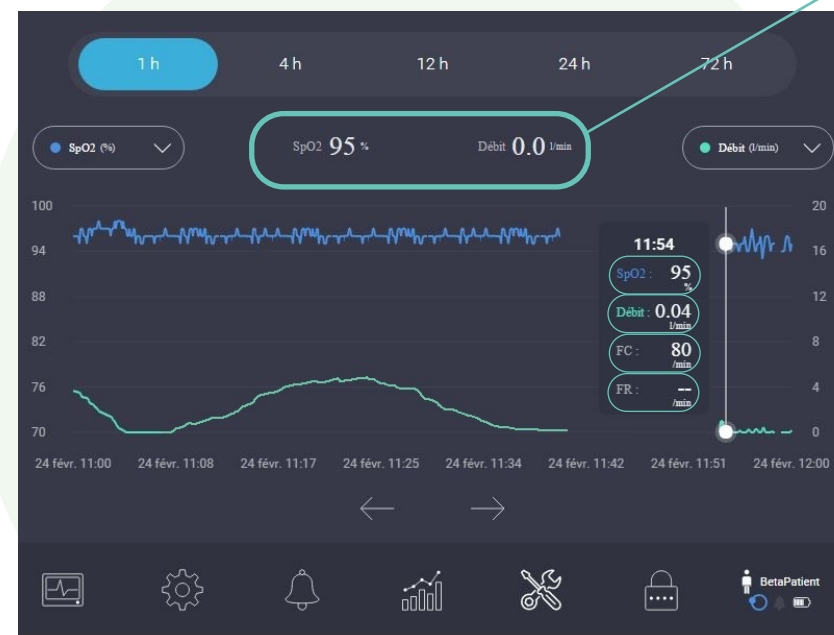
1 h
4 h
12 h
24 h
72 h

SpO2 (%)

SpO2 95 %

Débit 0.0 l/min

Débit (l/min)

100
94
88
82
76
70

20
16
12
8
4
0

11:54
SpO2 : 95 %
Débit : 0.04 l/min
FC : 80 /min
FR : -- /min

24 févr. 11:00
24 févr. 11:08
24 févr. 11:17
24 févr. 11:25
24 févr. 11:34
24 févr. 11:42
24 févr. 11:51
24 févr. 12:00

BetaPatient